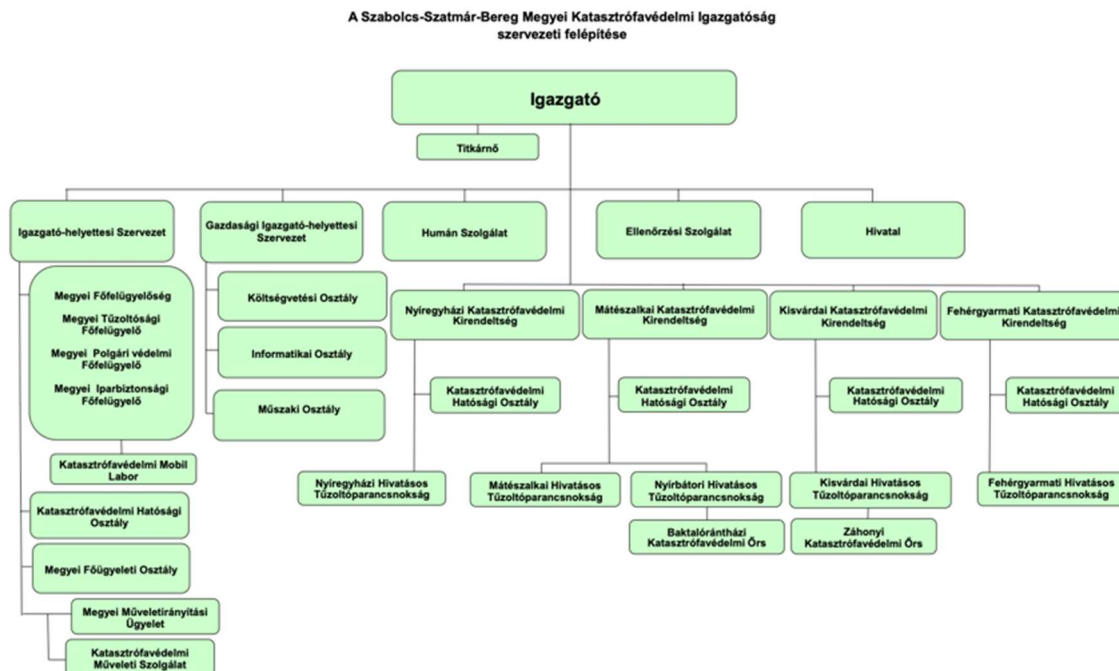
A Szabolcs-Szatmár-Bereg Megyei Katasztrófavédelmi Igazgatóság szervezeti felépítése

Igazgató

Titkárnő

Igazgató-helyettesi Szervezet

Gazdasági Igazgató-helyettesi Szervezet

Humán Szolgálat

Ellenőrzési Szolgálat

Hivatal

Megyei Főfelügyelőség

Megyei Tűzoltósági Főfelügyelő

Megyei Polgári védelmi Főfelügyelő

Megyei Iparbiztonsági Főfelügyelő

Katasztrófavédelmi Mobil Labor

Katasztrófavédelmi Hatósági Osztály

Megyei Főügyeleti Osztály

Megyei Műveletirányítási Ügyelet

Katasztrófavédelmi Műveleti Szolgálat

Költségvetési Osztály

Informatikai Osztály

Műszaki Osztály

Nyíregyházi Katasztrófavédelmi Kirendeltség

Katasztrófavédelmi Hatósági Osztály

Nyíregyházi Hivatásos Tűzoltóparancsnokság

Mátészalkai Katasztrófavédelmi Kirendeltség

Katasztrófavédelmi Hatósági Osztály

Mátészalkai Hivatásos Tűzoltóparancsnokság

Nyírbátori Hivatásos Tűzoltóparancsnokság

Baktalórántházi Katasztrófavédelmi Őrs

Kisvárdai Katasztrófavédelmi Kirendeltség

Katasztrófavédelmi Hatósági Osztály

Kisvárdai Hivatásos Tűzoltóparancsnokság

Záhonyi Katasztrófavédelmi Őrs

Fehérgyarmati Katasztrófavédelmi Kirendeltség

Katasztrófavédelmi Hatósági Osztály

Fehérgyarmati Hivatásos Tűzoltóparancsnokság